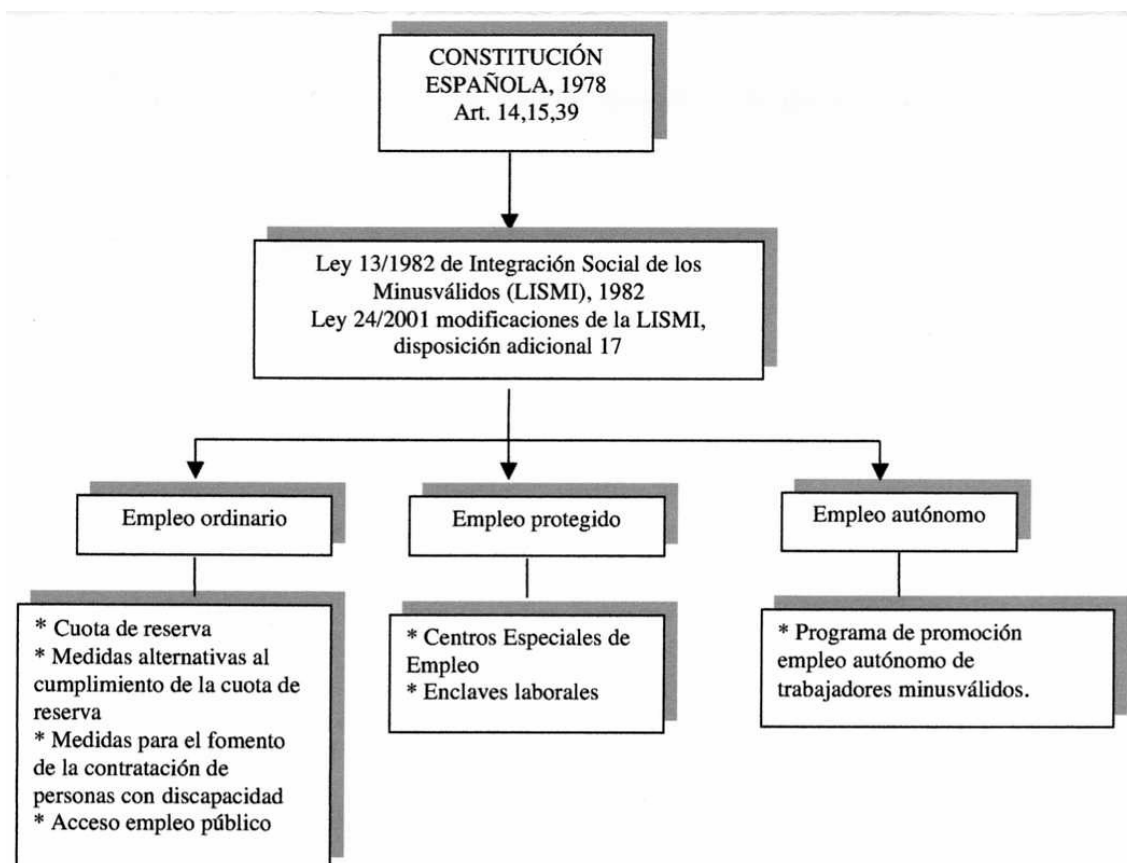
CONSTITUCIÓN ESPAÑOLA, 1978
Art. 14,15,39

Ley 13/1982 de Integración Social de los Minusválidos (LISMI), 1982
Ley 24/2001 modificaciones de la LISMI, disposición adicional 17

Empleo ordinario

Empleo protegido

Empleo autónomo

* Cuota de reserva
* Medidas alternativas al cumplimiento de la cuota de reserva
* Medidas para el fomento de la contratación de personas con discapacidad
* Acceso empleo público

* Centros Especiales de Empleo
* Enclaves laborales

* Programa de promoción empleo autónomo de trabajadores minusválidos.